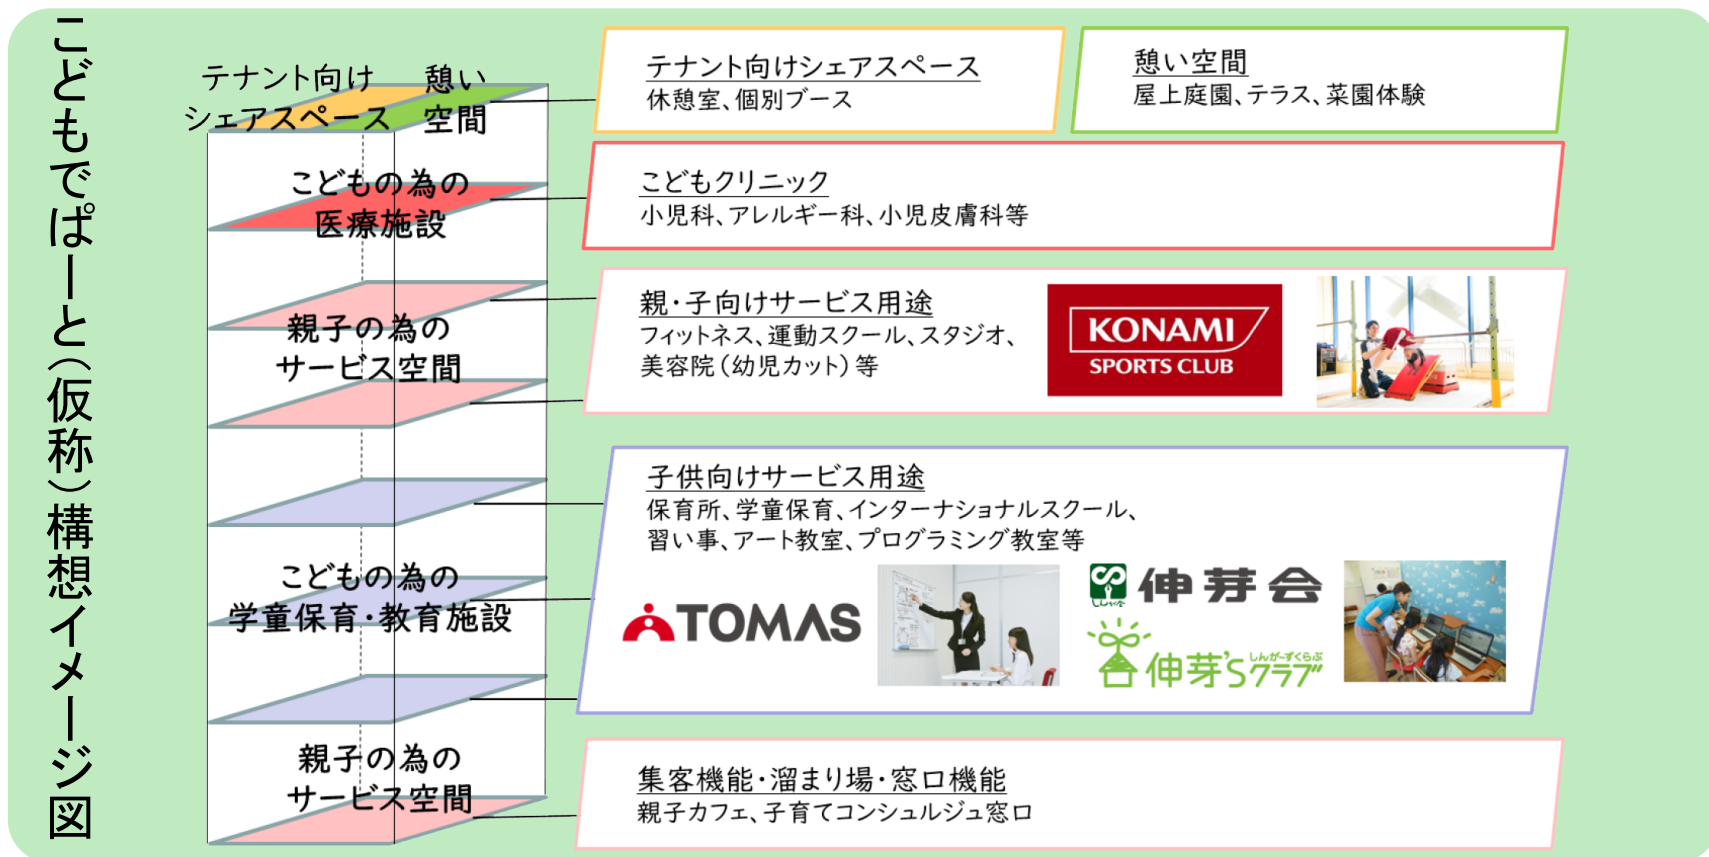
こどもでぱーと（仮称）構想イメージ図

テナント向け シェアスペース
憩い空間

テナント向けシェアスペース
休憩室、個別ブース

憩い空間
屋上庭園、テラス、菜園体験

こどもの為の医療施設

こどもクリニック
小児科、アレルギー科、小児皮膚科等

親子の為のサービス空間

親・子向けサービス用途
フィットネス、運動スクール、スタジオ、美容院（幼児カット）等

KONAMI SPORTS CLUB

こどもの為の学童保育・教育施設

子供向けサービス用途
保育所、学童保育、インターナショナルスクール、習い事、アート教室、プログラミング教室等

TOMAS

伸芽会

しんが～ずくらぶ
伸芽'Sクラブ

親子の為のサービス空間

集客機能・溜まり場・窓口機能
親子カフェ、子育てコンシェルジュ窓口